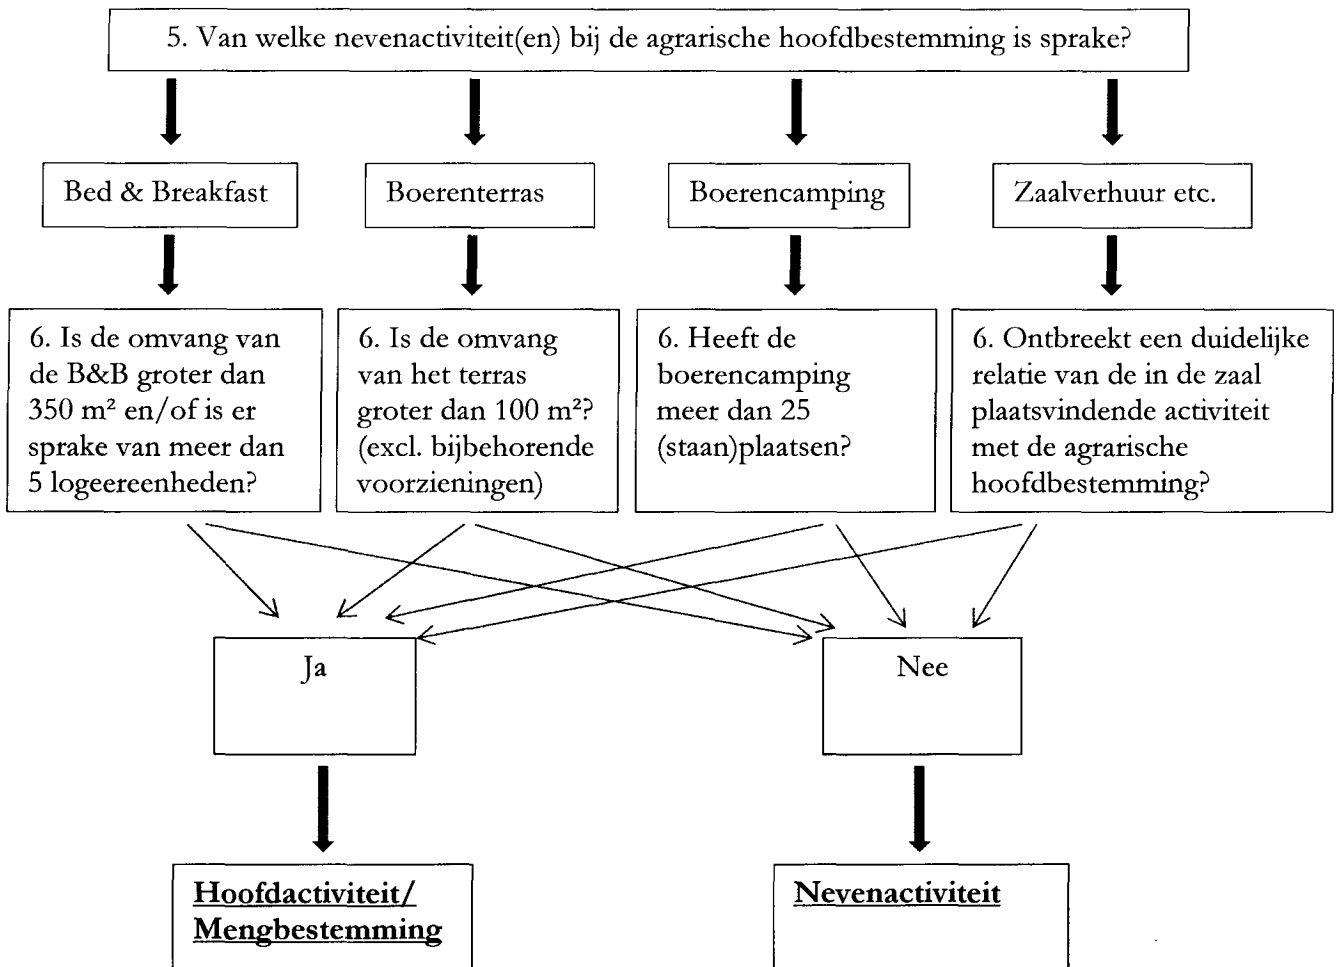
5. Van welke nevenactiviteit(en) bij de agrarische hoofdbestemming is sprake?

Bed & Breakfast

Boerenterras

Boerencamping

Zaalverhuur etc.

6. Is de omvang van de B&B groter dan 350 m² en/of is er sprake van meer dan 5 logeereenheden?

6. Is de omvang van het terras groter dan 100 m²? (excl. bijbehorende voorzieningen)

6. Heeft de boerencamping meer dan 25 (staan)plaatsen?

6. Ontbreekt een duidelijke relatie van de in de zaal plaatsvindende activiteit met de agrarische hoofdbestemming?

Ja

Nee

Hoofdactiviteit/ Mengbestemming

Nevenactiviteit